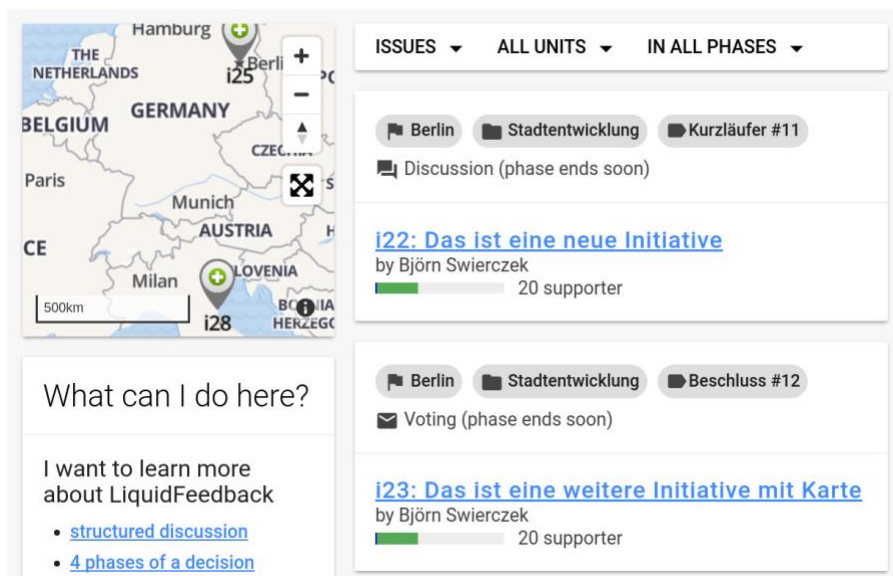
Hamburg
THE NETHERLANDS
i25
Berl
GERMANY
BELGIUM
CZECH
Paris
Munich
AUSTRIA
CE
Milan
SLOVENIA
BOSNIA HERZEG
i28
500km
+
−

ISSUES ▾ ALL UNITS ▾ IN ALL PHASES ▾

Berlin Stadtentwicklung Kurzläufer #11
Discussion (phase ends soon)

i22: Das ist eine neue Initiative
by Björn Swierczek
20 supporter

Berlin Stadtentwicklung Beschluss #12
Voting (phase ends soon)

i23: Das ist eine weitere Initiative mit Karte
by Björn Swierczek
20 supporter

What can I do here?

I want to learn more about LiquidFeedback

• structured discussion
• 4 phases of a decision